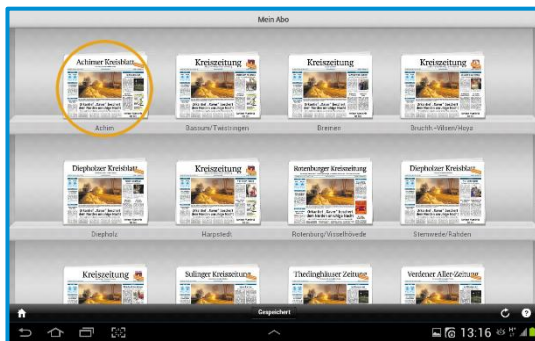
Mein Abo

Achimer Kreisblatt
Achim

Kreiszeitung
Bassum/Twistringen

Kreiszeitung
Bremen

Kreiszeitung
Bruchh.-Vilsen/Hoya

Diepholzer Kreisblatt
Diepholz

Kreiszeitung
Harpstedt

Rotenburger Kreiszeitung
Rotenburg/Visselhövede

Diepholzer Kreisblatt
Stemwede/Rahden

Kreiszeitung

Sulinger Kreiszeitung

Thedinghäuser Zeitung

Verdener Aller-Zeitung

Gespeichert

13:16